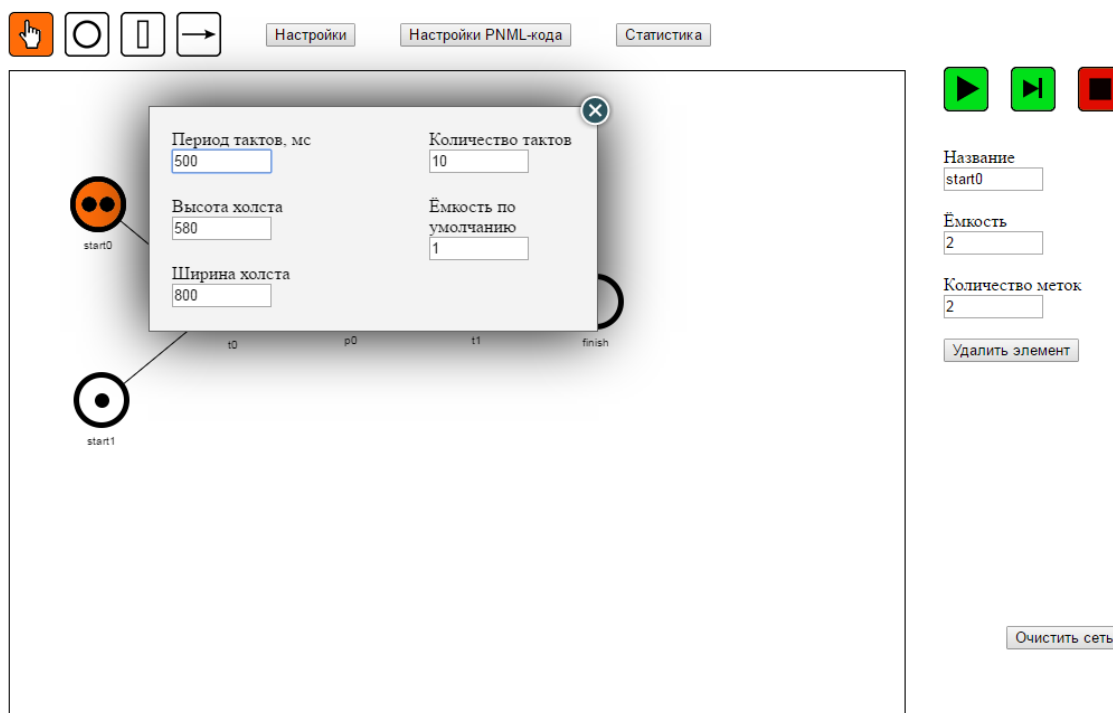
Настройки Настройки PNML-кода Статистика

Период тактов, мс
500

Высота холста
580

Ширина холста
800

Количество тактов
10

Ёмкость по умолчанию
1

start0

t0 p0 t1 finish

start1

Название
start0

Ёмкость
2

Количество меток
2

Удалить элемент

Очистить сеть